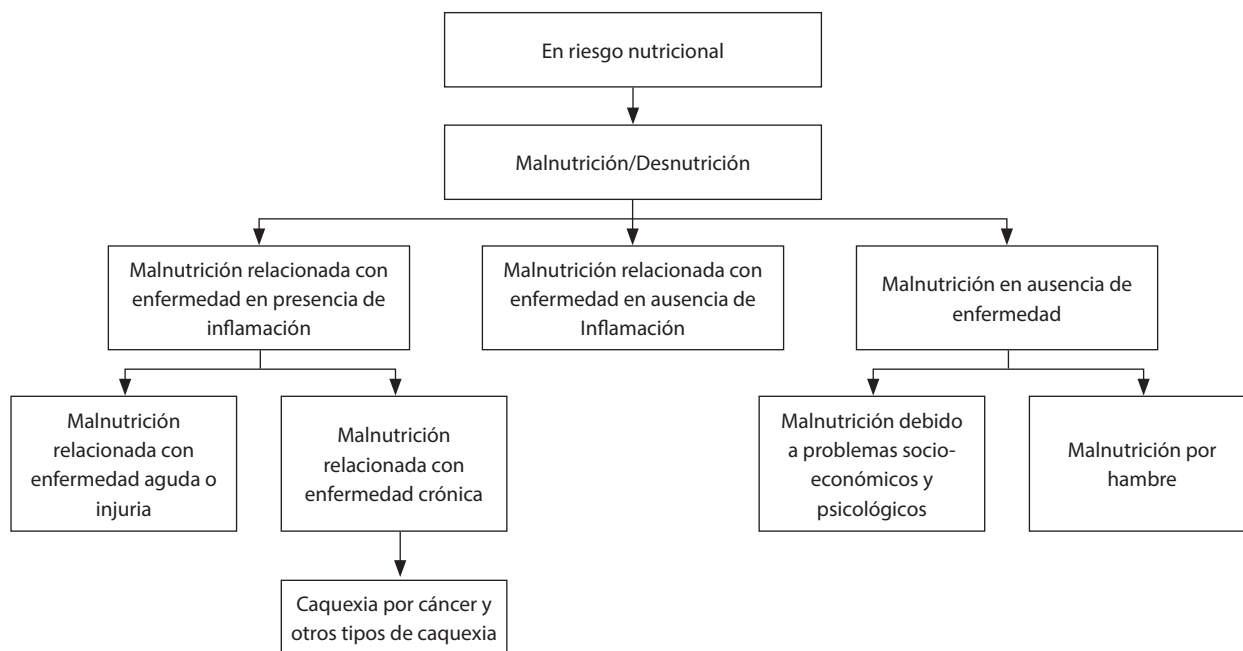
En riesgo nutricional

Malnutrición/Desnutrición

Malnutrición relacionada con enfermedad en presencia de inflamación

Malnutrición relacionada con enfermedad en ausencia de Inflamación

Malnutrición en ausencia de enfermedad

Malnutrición relacionada con enfermedad aguda o injuria

Malnutrición relacionada con enfermedad crónica

Caquexia por cáncer y otros tipos de caquexia

Malnutrición debido a problemas socio-económicos y psicológicos

Malnutrición por hambre